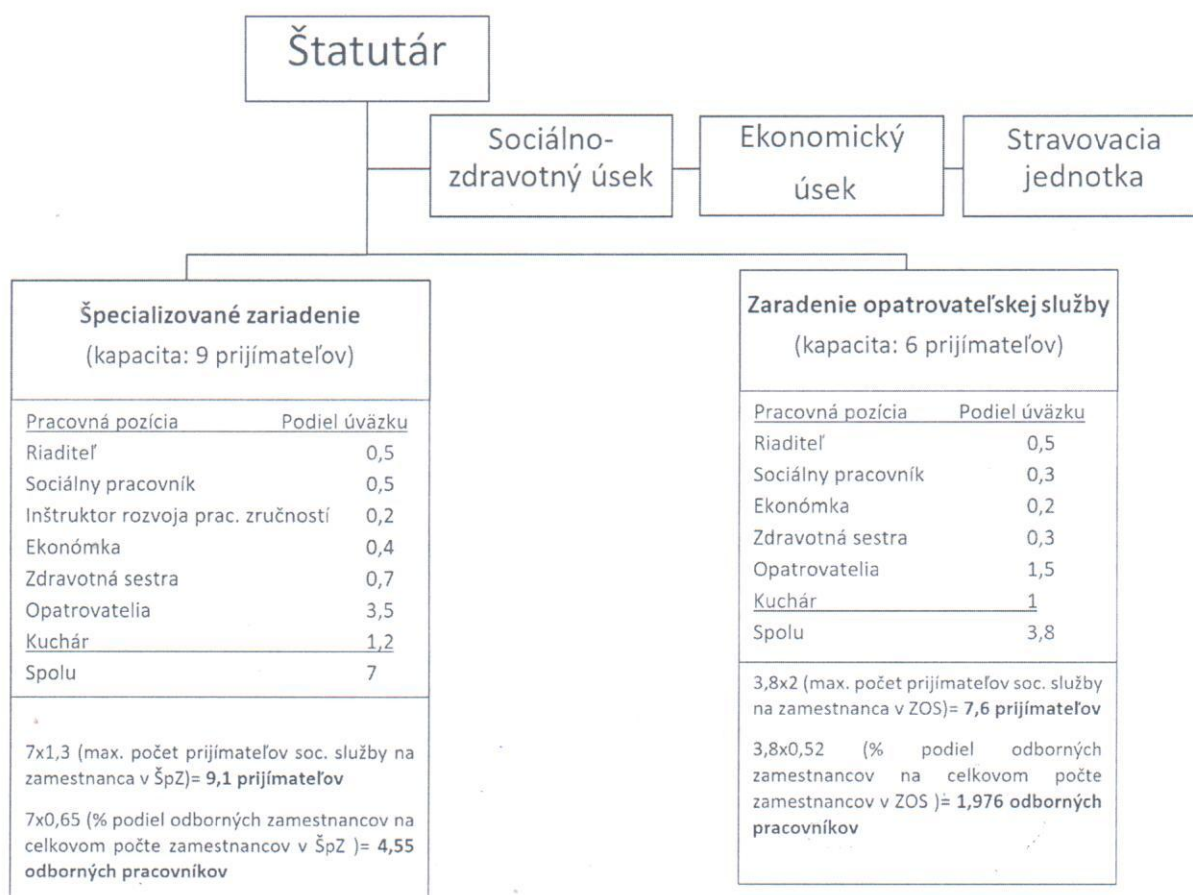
Štatutár

Sociálno-zdravotný úsek

Ekonomický úsek

Stravovacia jednotka

Špecializované zariadenie
(kapacita: 9 prijímateľov)

| Pracovná pozícia | Podiel úväzku |
|---|---|
| Riaditeľ | 0,5 |
| Sociálny pracovník | 0,5 |
| Inštruktor rozvoja prac. zručností | 0,2 |
| Ekonómka | 0,4 |
| Zdravotná sestra | 0,7 |
| Opatrovatelia | 3,5 |
| Kuchár | 1,2 |
| Spolu | 7 |

7x1,3 (max. počet prijímateľov soc. služby na zamestnanca v ŠpZ)= 9,1 prijímateľov

7x0,65 (% podiel odborných zamestnancov na celkovom počte zamestnancov v ŠpZ )= 4,55 odborných pracovníkov

Zaradenie opatrovateľskej služby
(kapacita: 6 prijímateľov)

| Pracovná pozícia | Podiel úväzku |
|---|---|
| Riaditeľ | 0,5 |
| Sociálny pracovník | 0,3 |
| Ekonómka | 0,2 |
| Zdravotná sestra | 0,3 |
| Opatrovatelia | 1,5 |
| Kuchár | 1 |
| Spolu | 3,8 |

3,8x2 (max. počet prijímateľov soc. služby na zamestnanca v ZOS)= 7,6 prijímateľov

3,8x0,52 (% podiel odborných zamestnancov na celkovom počte zamestnancov v ZOS )= 1,976 odborných pracovníkov